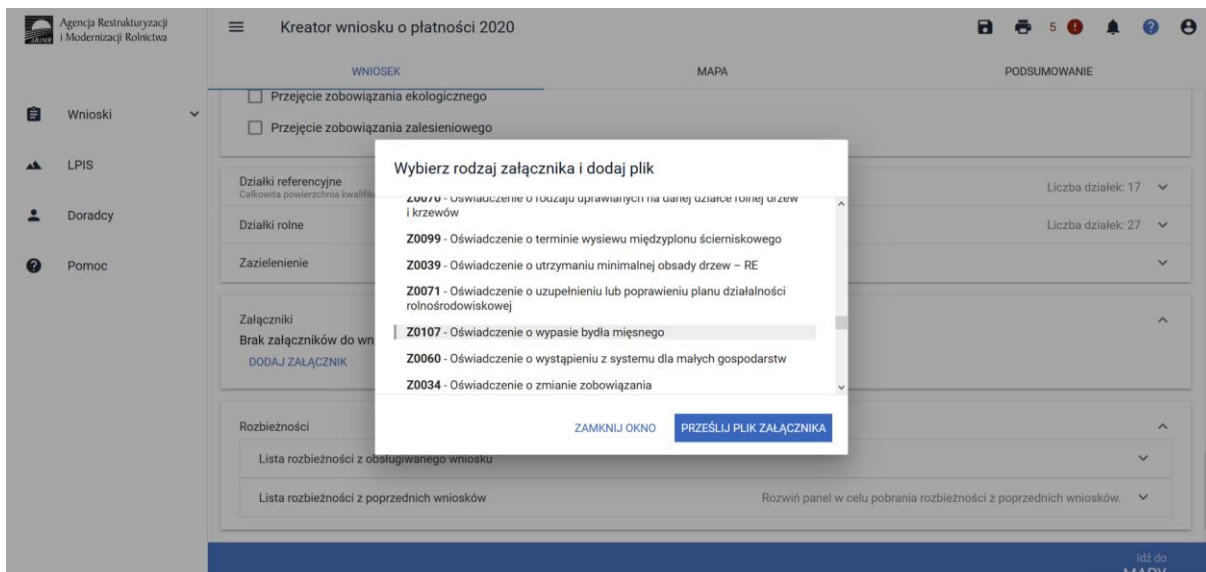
Agencja Restrukturyzacji i Modernizacji Rolnictwa

Kreator wniosku o płatności 2020

5

Wnioski

LPIS

Doradcy

Pomoc

WNIOSEK

MAPA

PODSUMOWANIE

Przejęcie zobowiązania ekologicznego

Przejęcie zobowiązania zalesieniowego

Działki referencyjne
Całkowita powierzchnia kwalifik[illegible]

Liczba działek: 17

Działki rolne

Liczba działek: 27

Zazielenienie

Załączniki
Brak załączników do wn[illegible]
DODAJ ZAŁĄCZNIK

Rozbieżności

Lista rozbieżności z obsługiwanego wniosku

Lista rozbieżności z poprzednich wniosków

Rozwiń panel w celu pobrania rozbieżności z poprzednich wniosków.

Idź do MAPY

Wybierz rodzaj załącznika i dodaj plik

Z0070 - Oświadczenie o rodzaju uprawianych na danej działce rolnej drzew i krzewów

Z0099 - Oświadczenie o terminie wysiewu międzyplonu ścierniskowego

Z0039 - Oświadczenie o utrzymaniu minimalnej obsady drzew – RE

Z0071 - Oświadczenie o uzupełnieniu lub poprawieniu planu działalności rolnośrodowiskowej

Z0107 - Oświadczenie o wypasie bydła mięsnego

Z0060 - Oświadczenie o wystąpieniu z systemu dla małych gospodarstw

Z0034 - Oświadczenie o zmianie zobowiązania

ZAMKNIJ OKNO

PRZEŚLIJ PLIK ZAŁĄCZNIKA